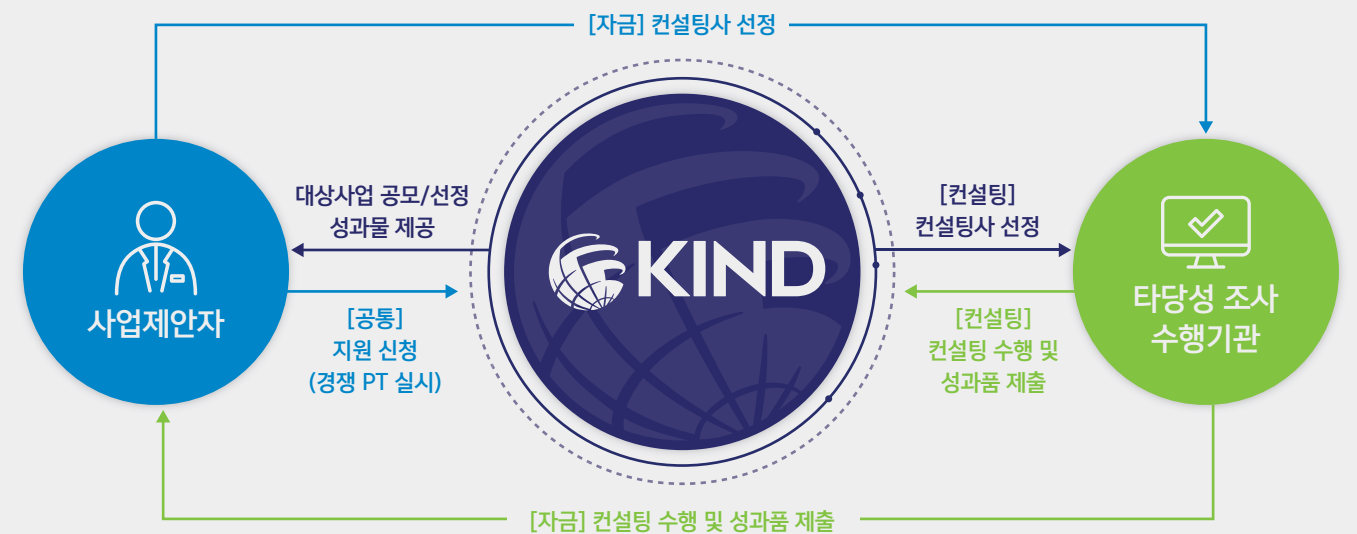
[자금] 컨설팅사 선정

사업제안자

대상사업 공모/선정
성과물 제공

[공통]
지원 신청
(경쟁 PT 실시)

KIND

[컨설팅]
컨설팅사 선정

[컨설팅]
컨설팅 수행 및
성과품 제출

타당성 조사
수행기관

[자금] 컨설팅 수행 및 성과품 제출